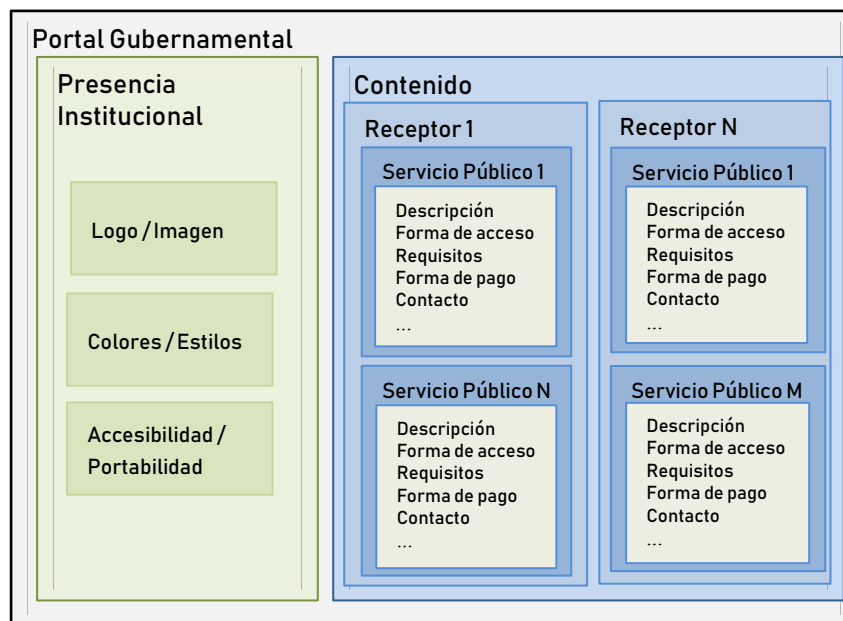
Portal Gubernamental

Presencia Institucional

Logo / Imagen

Colores / Estilos

Accesibilidad / Portabilidad

Contenido

Receptor 1

Servicio Público 1

Descripción
Forma de acceso
Requisitos
Forma de pago
Contacto
...

Servicio Público N

Descripción
Forma de acceso
Requisitos
Forma de pago
Contacto
...

Receptor N

Servicio Público 1

Descripción
Forma de acceso
Requisitos
Forma de pago
Contacto
...

Servicio Público M

Descripción
Forma de acceso
Requisitos
Forma de pago
Contacto
...